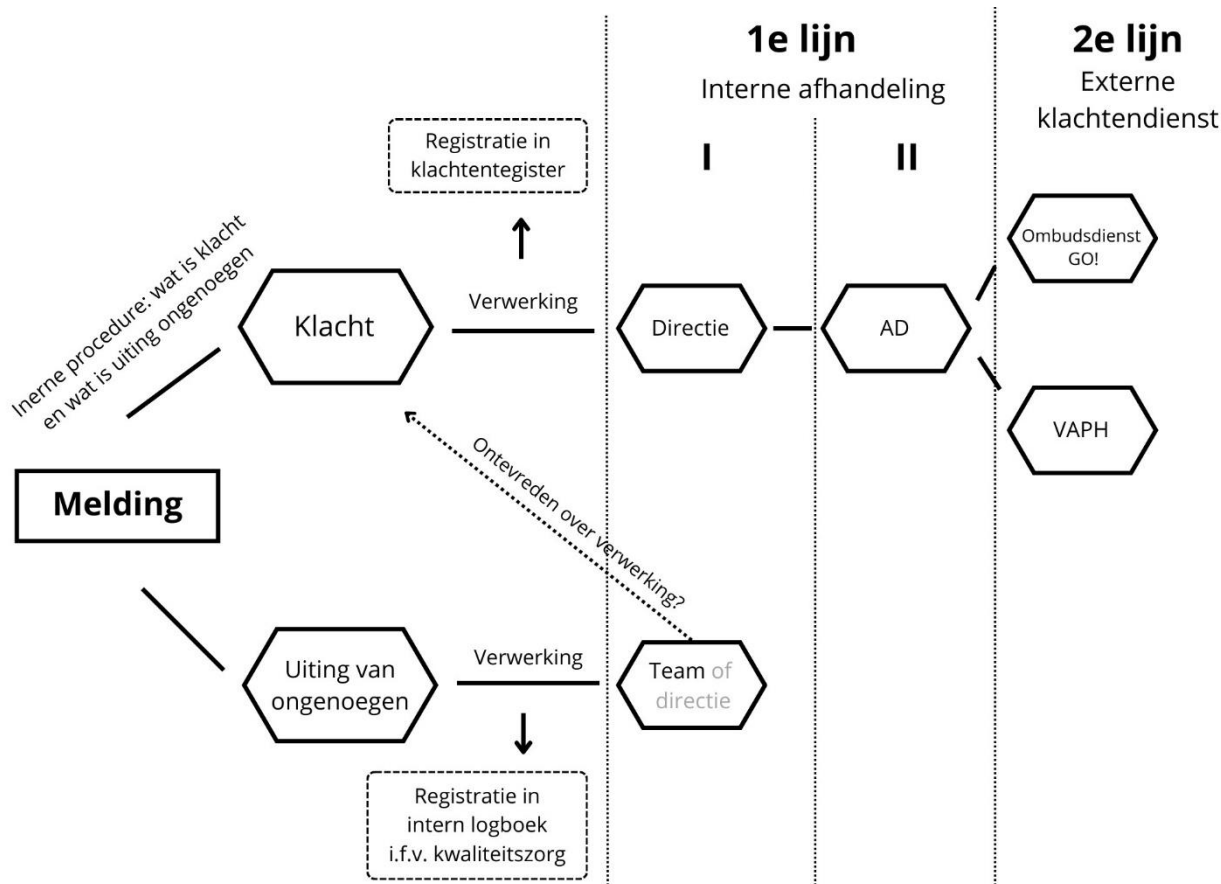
1e lijn
Interne afhandeling

2e lijn
Externe klachtendienst

Registratie in klachtentegister

I

II

Inerne procedure: wat is klacht en wat is uiting ongenoegen

Klacht

Verwerking

Directie

AD

Ombudsdienst GO!

VAPH

Ontevreden over verwerking?

Melding

Uiting van ongenoegen

Verwerking

Team of directie

Registratie in intern logboek i.f.v. kwaliteitszorg